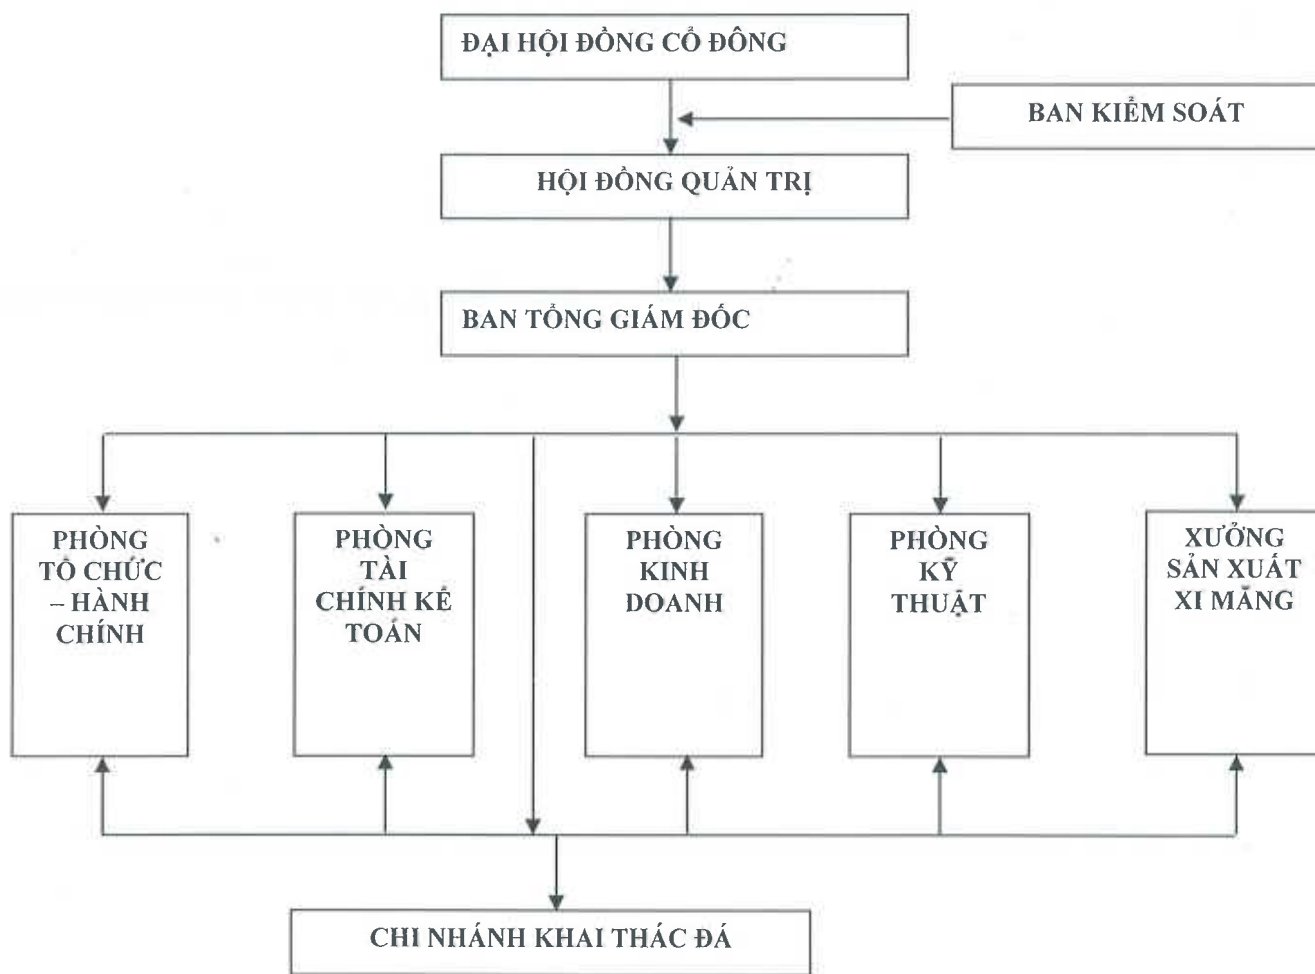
ĐẠI HỘI ĐỒNG CỔ ĐÔNG

BAN KIỂM SOÁT

HỘI ĐỒNG QUẢN TRỊ

BAN TỔNG GIÁM ĐỐC

PHÒNG TỔ CHỨC – HÀNH CHÍNH

PHÒNG TÀI CHÍNH KẾ TOÁN

PHÒNG KINH DOANH

PHÒNG KỸ THUẬT

XƯỞNG SẢN XUẤT XI MĂNG

CHI NHÁNH KHAI THÁC ĐÁ